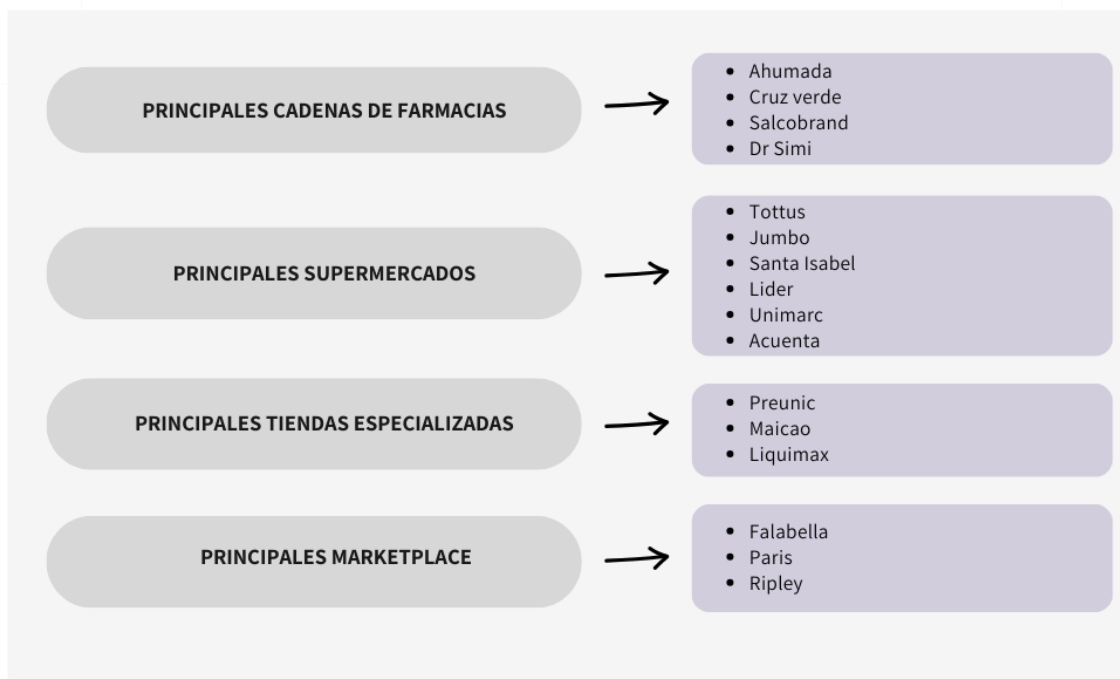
PRINCIPALES CADENAS DE FARMACIAS

- Ahumada
- Cruz verde
- Salcobrand
- Dr Simi

PRINCIPALES SUPERMERCADOS

- Tottus
- Jumbo
- Santa Isabel
- Lider
- Unimarc
- Acuenta

PRINCIPALES TIENDAS ESPECIALIZADAS

- Preunic
- Maicao
- Liquimax

PRINCIPALES MARKETPLACE

- Falabella
- Paris
- Ripley